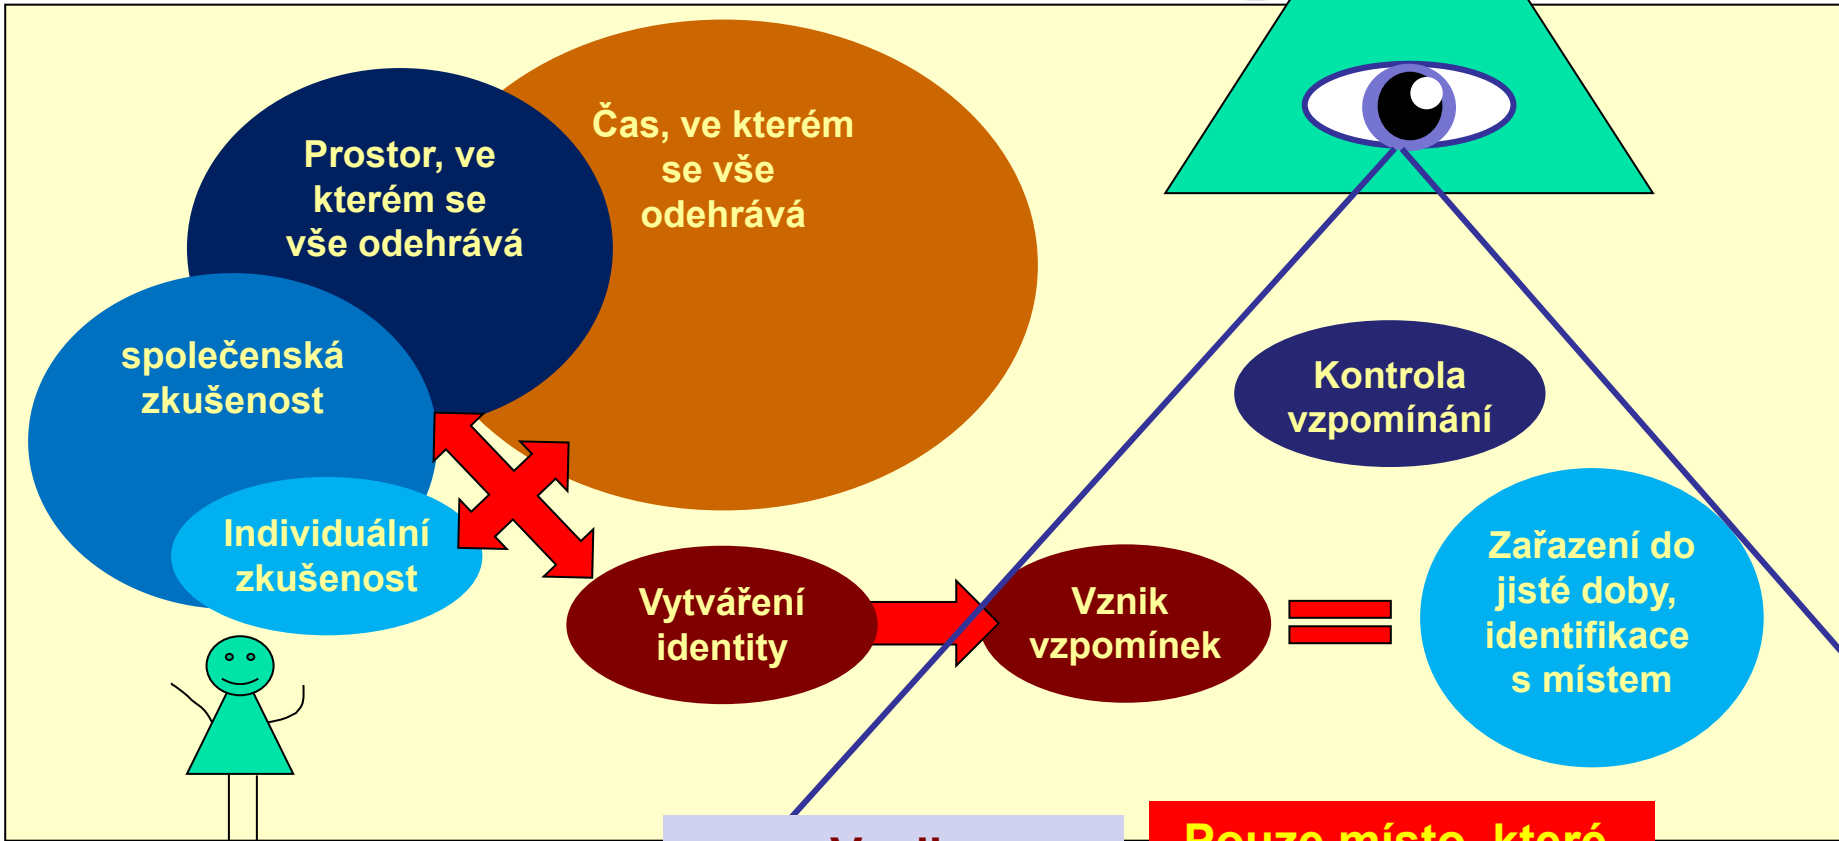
Prostor, ve kterém se vše odehrává

Čas, ve kterém se vše odehrává

společenská zkušenost

Individuální zkušenost

Kontrola vzpomínání

Vytváření identity

Vznik vzpomínek

Zařazení do jisté doby, identifikace s místem

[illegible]

Pouze místo, které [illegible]